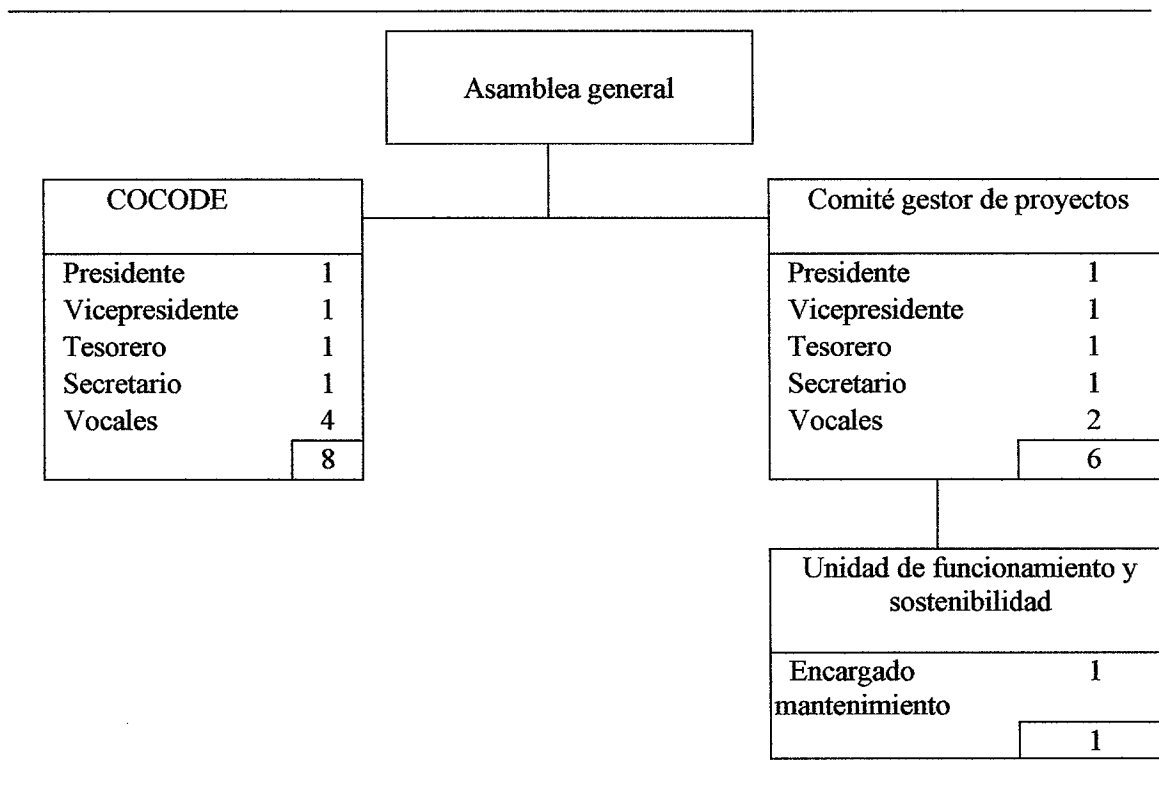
Asamblea general

COCODE

| | |
|---|---|
| Presidente | 1 |
| Vicepresidente | 1 |
| Tesorero | 1 |
| Secretario | 1 |
| Vocales | 4 |
| | 8 |

Comité gestor de proyectos

| | |
|---|---|
| Presidente | 1 |
| Vicepresidente | 1 |
| Tesorero | 1 |
| Secretario | 1 |
| Vocales | 2 |
| | 6 |

Unidad de funcionamiento y sostenibilidad

| | |
|---|---|
| Encargado mantenimiento | 1 |
| | 1 |